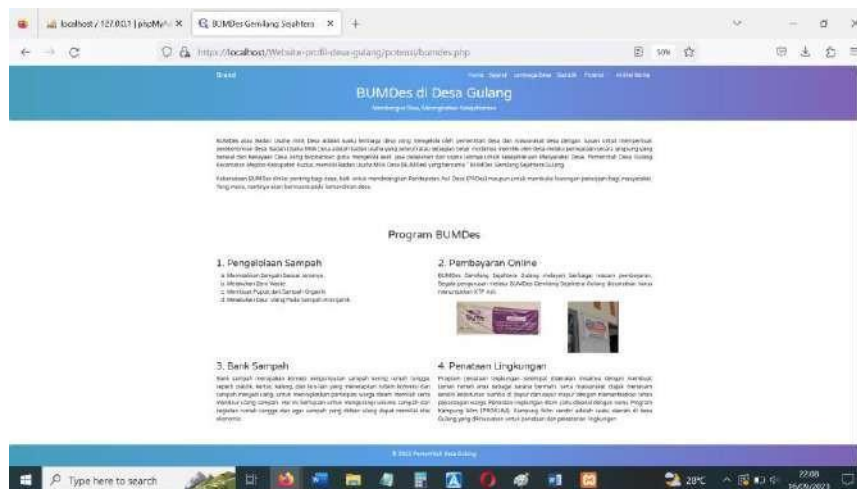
localhost / 127.0.0.1 | phpMyA ×
BUMDes Gemilang Sejahtera ×
+

http://localhost/Website-profil-desa-gulang/potensi/bumdes.php
50%

Brand
Home Sejarah Lembaga Desa Statistik Potensi Artikel Berita

BUMDes di Desa Gulang

Membangun Desa, Meningkatkan Kesejahteraan

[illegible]

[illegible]

Program BUMDes

1. Pengelolaan Sampah

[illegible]

2. Pembayaran Online

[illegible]

3. Bank Sampah

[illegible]

4. Penataan Lingkungan

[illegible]

© 2023 Pemerintah Desa Gulang

Type here to search
20°C
22:08
26/06/2023